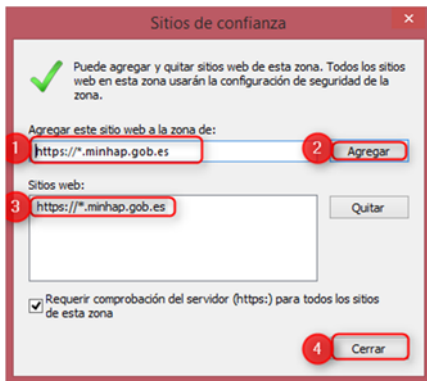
Sitios de confianza

Puede agregar y quitar sitios web de esta zona. Todos los sitios web en esta zona usarán la configuración de seguridad de la zona.

Agregar este sitio web a la zona de:

1 https://*.minhap.gob.es

2 Agregar

Sitios web:

3 https://*.minhap.gob.es

Quitar

Requerir comprobación del servidor (https:) para todos los sitios de esta zona

4 Cerrar